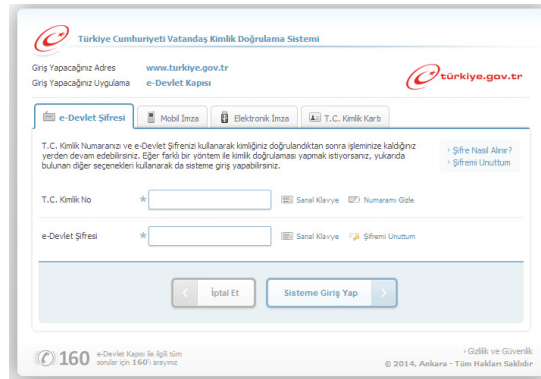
Türkiye Cumhuriyeti Vatandaş Kimlik Doğrulama Sistemi

Giriş Yapacağınız Adres www.turkiye.gov.tr
Giriş Yapacağınız Uygulama e-Devlet Kapısı

türkiye.gov.tr

e-Devlet Şifresi | Mobil İmza | Elektronik İmza | T.C. Kimlik Kartı

T.C. Kimlik Numaranızı ve e-Devlet Şifrenizi kullanarak kimliğiniz doğrulandıktan sonra işleminize kaldığınız yerden devam edebilirsiniz. Eğer farklı bir yöntem ile kimlik doğrulaması yapmak istiyorsanız, yukarıda bulunan diğer seçenekleri kullanarak da sisteme giriş yapabilirsiniz.

› Şifre Nasıl Alınır?
› Şifremi Unuttum

T.C. Kimlik No * Sanal Klavye Numaramı Gizle

e-Devlet Şifresi * Sanal Klavye Şifremi Unuttum

İptal Et

Sisteme Giriş Yap

160 e-Devlet Kapısı ile ilgili tüm sorular için 160'ı arayınız

› Gizlilik ve Güvenlik
© 2014, Ankara - Tüm Hakları Saklıdır